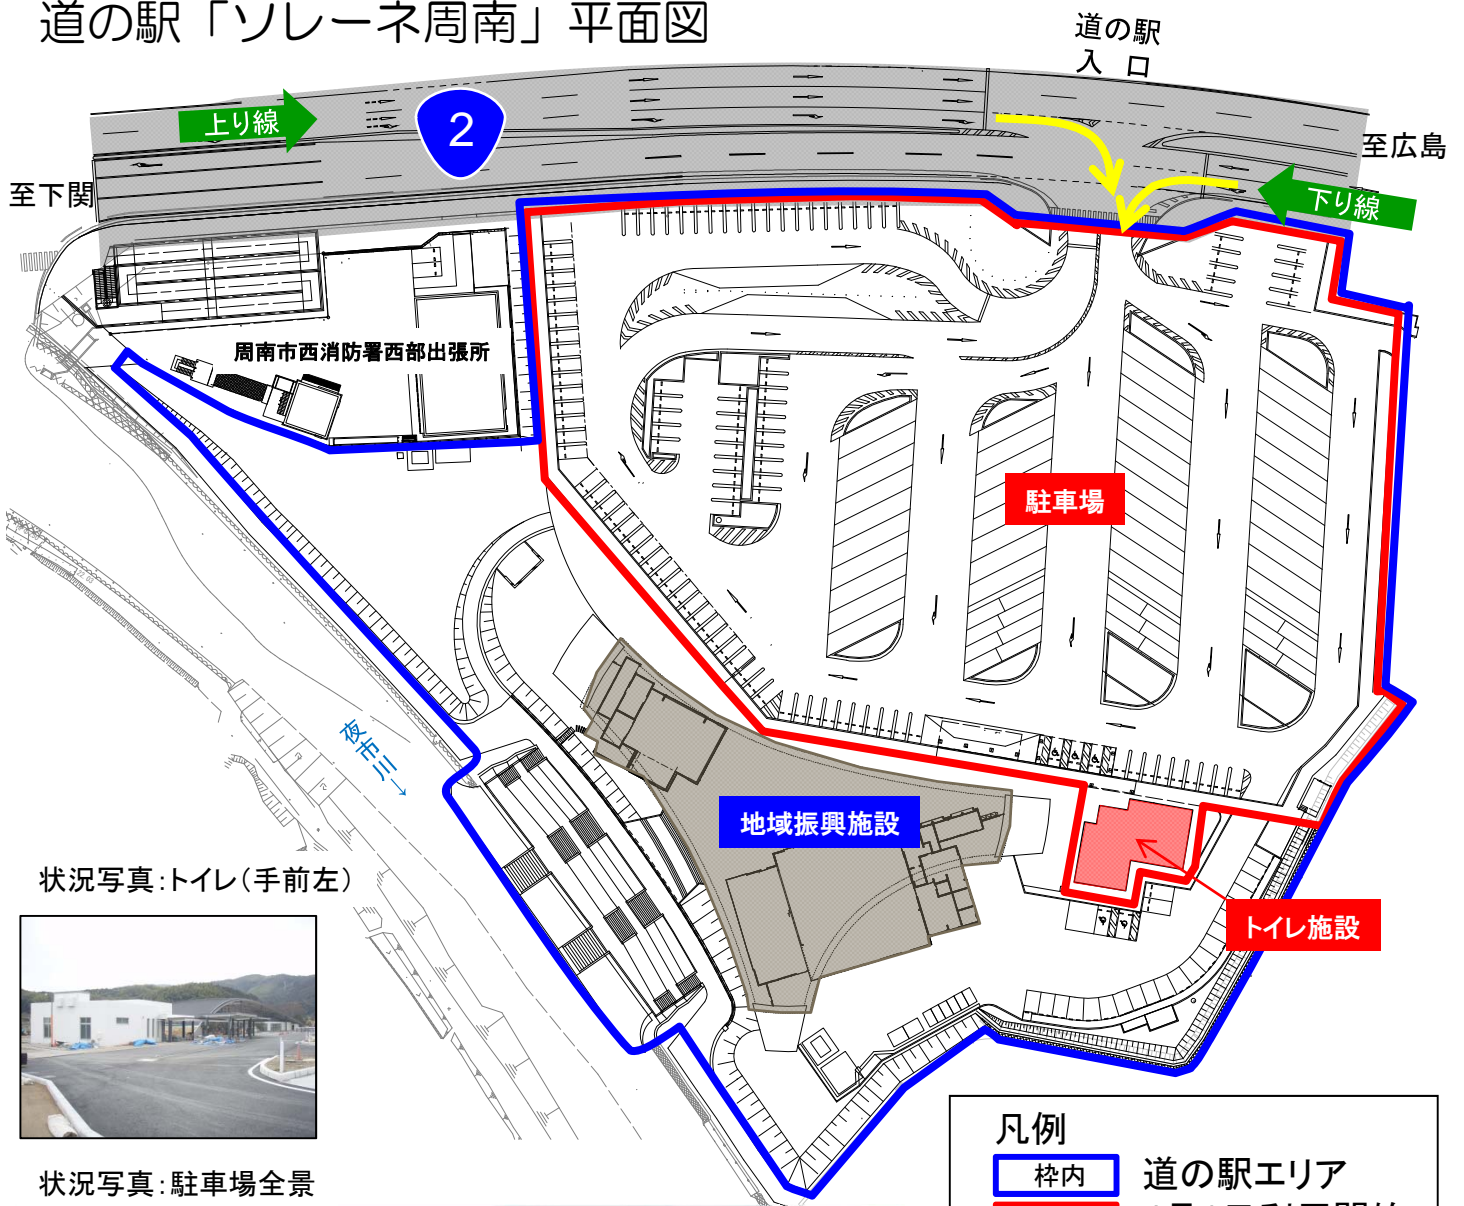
道の駅「ソレーネ周南」平面図

道の駅
入 口

上り線

2

至広島

至下関

下り線

周南市西消防署西部出張所

駐車場

夜市川→

地域振興施設

トイレ施設

状況写真:トイレ(手前左)

状況写真:駐車場全景

凡例
枠内 道の駅エリア
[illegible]